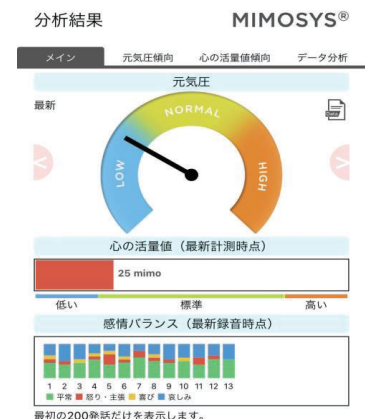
分析結果

MIMOSYS®

メイン

元気圧傾向

心の活量値傾向

データ分析

元気圧

最新

NORMAL

LOW

HIGH

心の活量値（最新計測時点）

25 mimo

低い

標準

高い

感情バランス（最新録音時点）

1 2 3 4 5 6 7 8 9 10 11 12 13

平常 怒り・主張 喜び 哀しみ

最初の200発話だけを表示します。